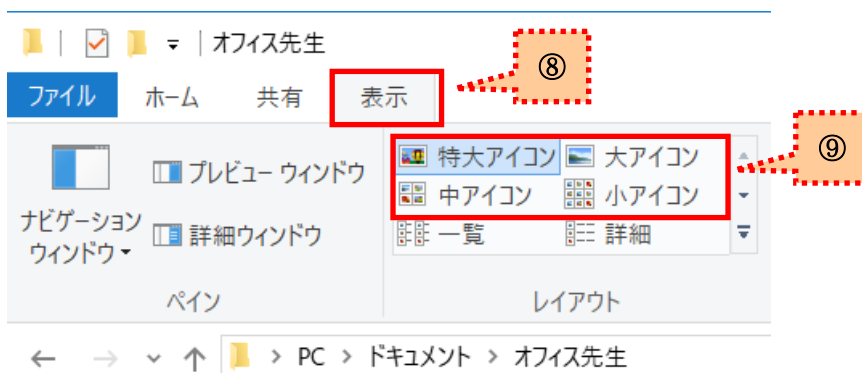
| オフィス先生

ファイル ホーム 共有 表示

⑧

⑨

ナビゲーション ウィンドウ

プレビュー ウィンドウ

詳細ウィンドウ

ペイン

特大アイコン 大アイコン

中アイコン 小アイコン

一覧 詳細

レイアウト

PC > ドキュメント > オフィス先生